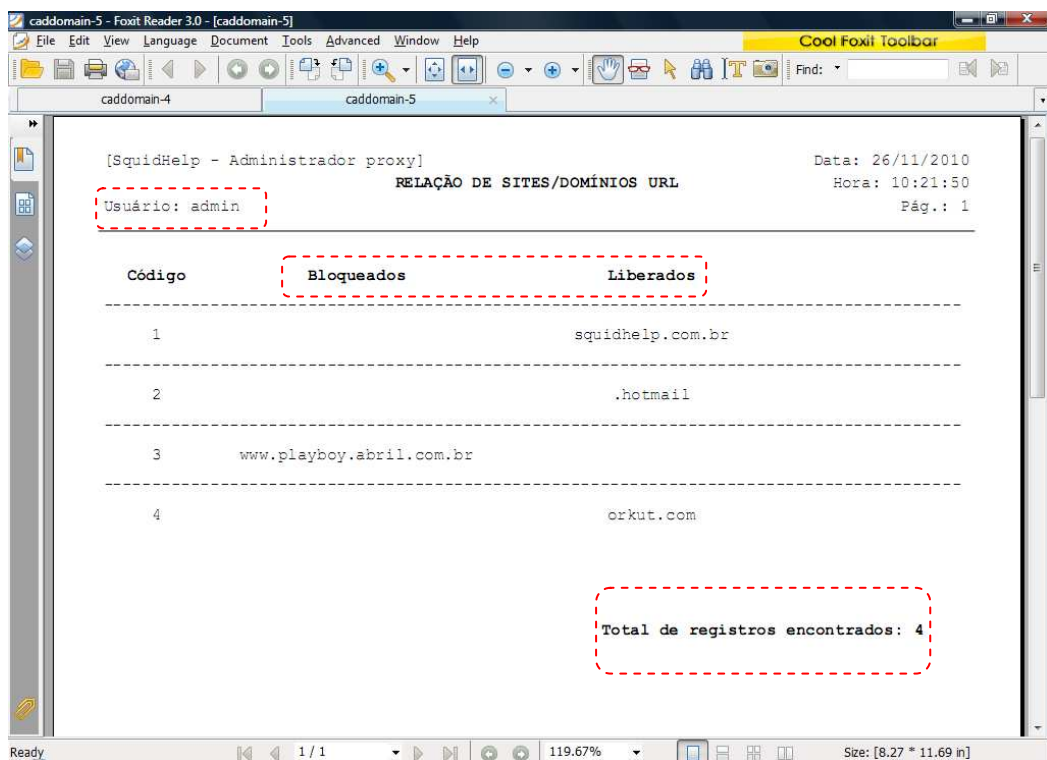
caddomain-5 - Foxit Reader 3.0 - [caddomain-5]

File Edit View Language Document Tools Advanced Window Help

Cool Foxit Toolbar

Find:

caddomain-4 caddomain-5

[SquidHelp - Administrador proxy]

Data: 26/11/2010

RELAÇÃO DE SITES/DOMÍNIOS URL

Hora: 10:21:50

Usuário: admin

Pág.: 1

| Código | Bloqueados | Liberados |
|---|---|---|
| 1 | | squidhelp.com.br |
| 2 | | .hotmail |
| 3 | www.playboy.abril.com.br | |
| 4 | | orkut.com |

Total de registros encontrados: 4

Ready 1 / 1 119.67% Size: [8.27 * 11.69 in]